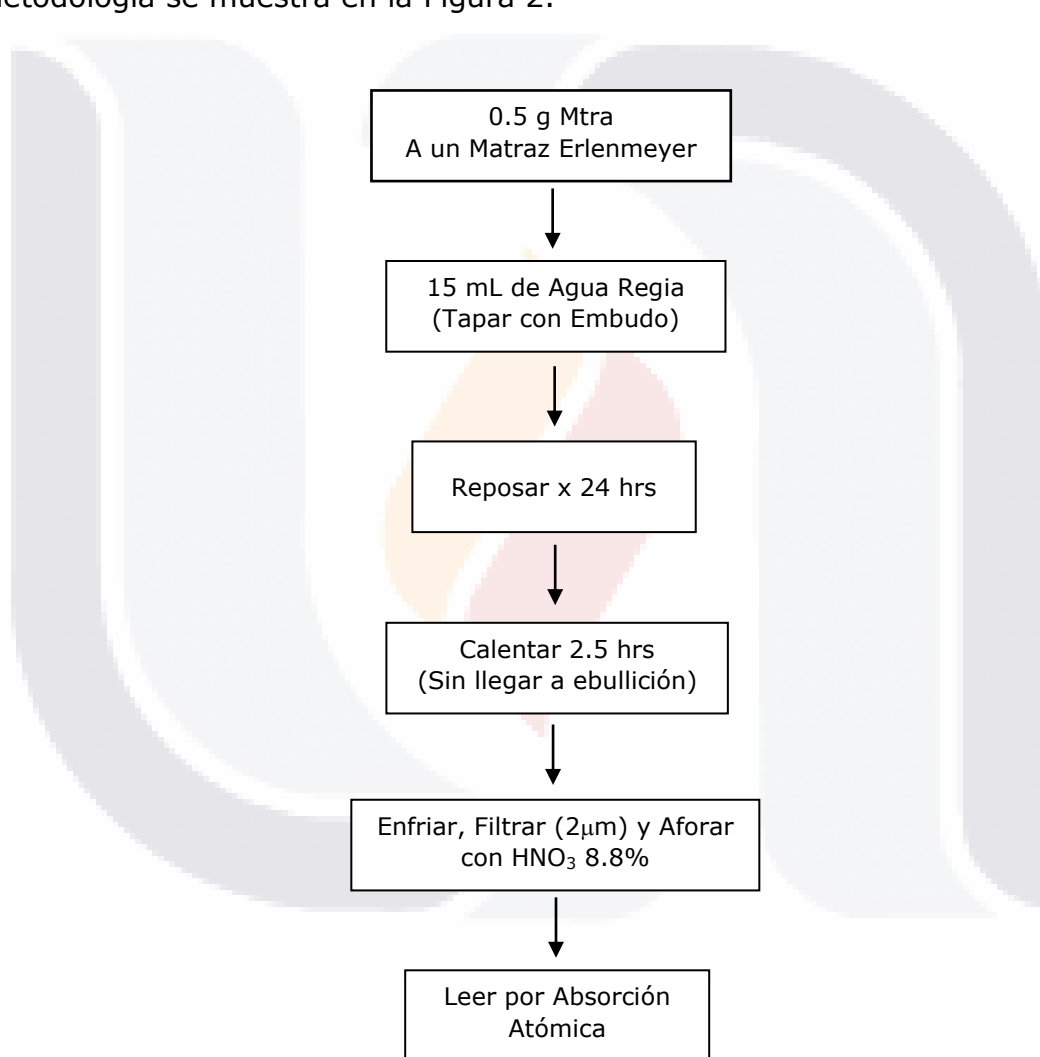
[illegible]etodología se muestra en la Figura 2.

0.5 g Mtra
A un Matraz Erlenmeyer

15 mL de Agua Regia
(Tapar con Embudo)

Reposar x 24 hrs

Calentar 2.5 hrs
(Sin llegar a ebullición)

Enfriar, Filtrar (2$\mu$m) y Aforar con $HNO_3$ 8.8%

Leer por Absorción Atómica